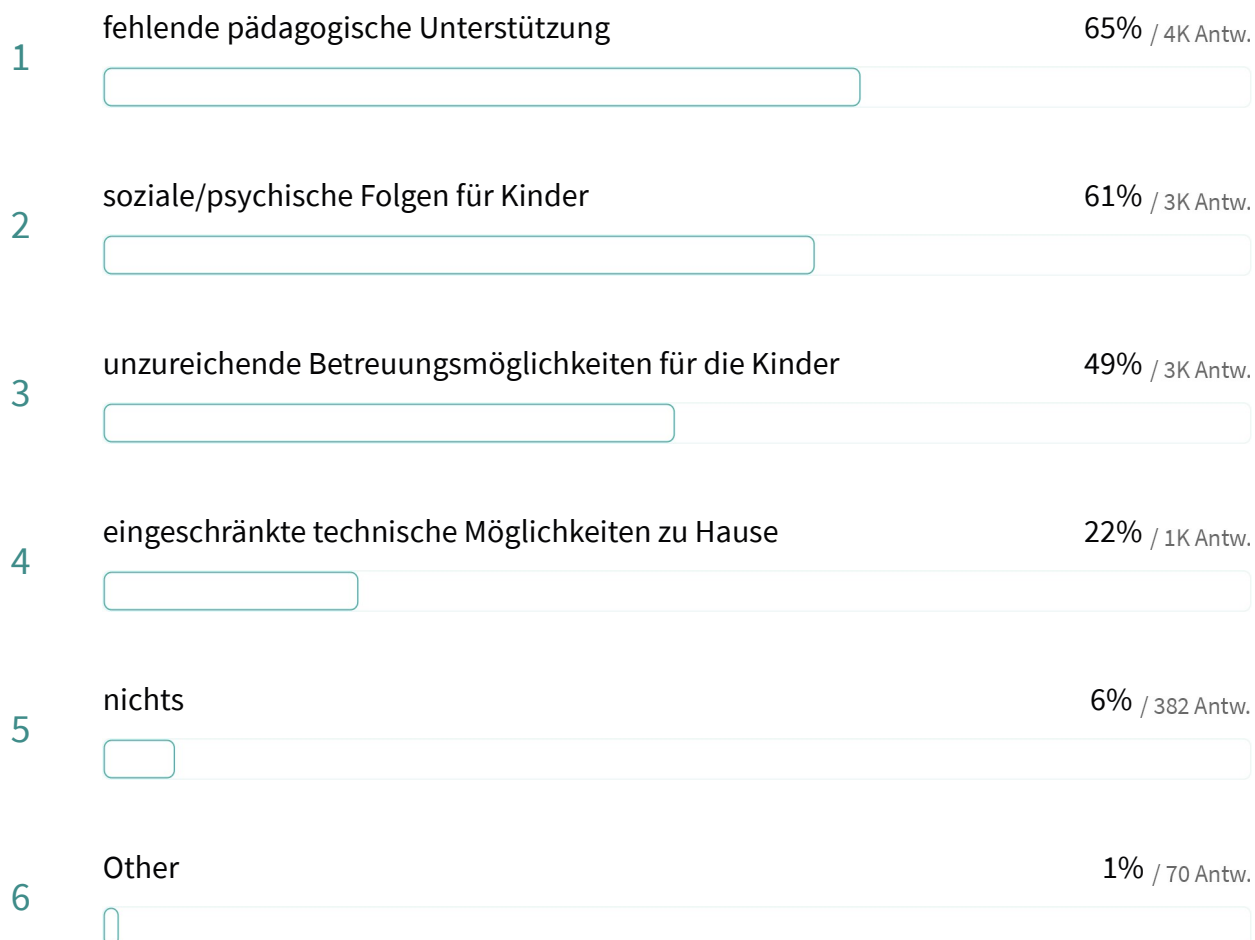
1 fehlende pädagogische Unterstützung 65% / 4K Antw.

2 soziale/psychische Folgen für Kinder 61% / 3K Antw.

3 unzureichende Betreuungsmöglichkeiten für die Kinder 49% / 3K Antw.

4 eingeschränkte technische Möglichkeiten zu Hause 22% / 1K Antw.

5 nichts 6% / 382 Antw.

6 Other 1% / 70 Antw.